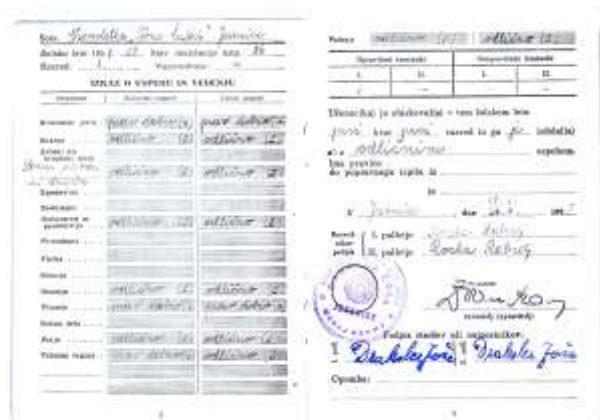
Ime: Trendafila „Ivo Lukić" Jurica

Šolsko leto 19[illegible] /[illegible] Stev. razrednega kat. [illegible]

Razred: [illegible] Vpisna štev. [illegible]

IZKAZ O USPEHU IN VEDENJU

| Predmet | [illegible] | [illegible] |
|---|---|---|
| Slovenski jezik | prav dober | prav dober |
| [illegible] | odličen (5) | odličen (5) |
| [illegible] | odličen (5) | odličen (5) |
| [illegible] | | |
| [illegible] | | |
| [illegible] | | |
| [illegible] | | |
| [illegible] | | |
| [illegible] | | |
| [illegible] | | |
| Glasba | odličen (5) | odličen (5) |
| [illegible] | prav dober | prav dober |
| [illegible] | | |
| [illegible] | odličen (5) | odličen (5) |
| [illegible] | prav dober | odličen (5) |

| Vedenje | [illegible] | odlično (5) |
|---|---|---|

| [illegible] | | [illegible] | |
|---|---|---|---|
| I. | II. | I. | II. |
| | | | |

Dovršil(a) je učenec(ka) v tem šolskem letu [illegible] kot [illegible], razred in je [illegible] izdelal(a) z odličnim uspehom.

Ima pravico do popravnega izpita iz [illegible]

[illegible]

v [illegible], dne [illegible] 19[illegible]

Razred-nik(ca): I. polletje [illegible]
II. polletje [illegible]

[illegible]
Ravnatelj (upravitelj)

Podpis staršev ali namestnikov:
I. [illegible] II. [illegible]

Opombe: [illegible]